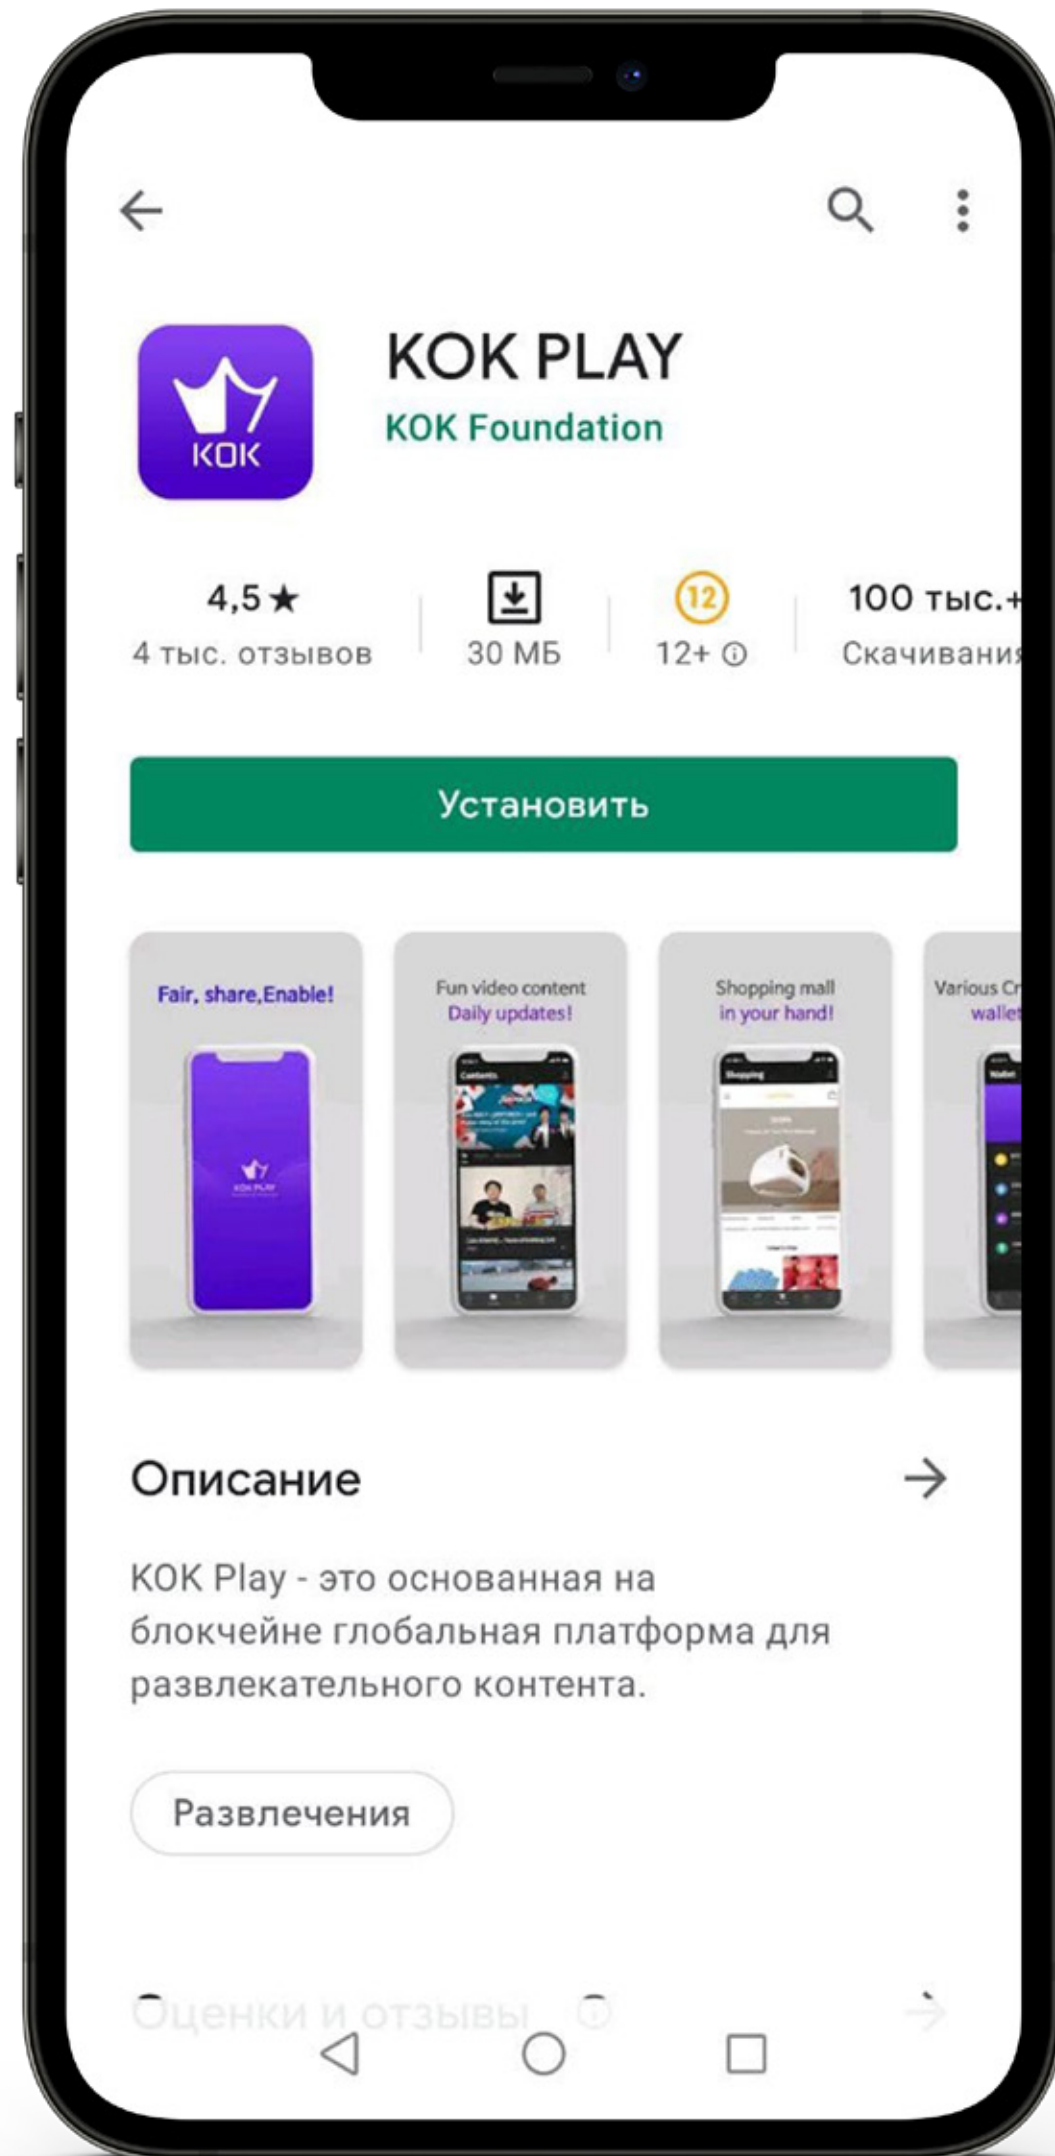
KOK

KOK PLAY
KOK Foundation

4,5★
4 тыс. отзывов

30 МБ

12
12+ ⓘ

100 тыс.+
Скачивания

Установить

Fair, share,Enable!

KOK PLAY

Fun video content
Daily updates!

Shopping mall
in your hand!

Various Cr
wallet

Описание

KOK Play - это основанная на блокчейне глобальная платформа для развлекательного контента.

Развлечения

Оценки и отзывы